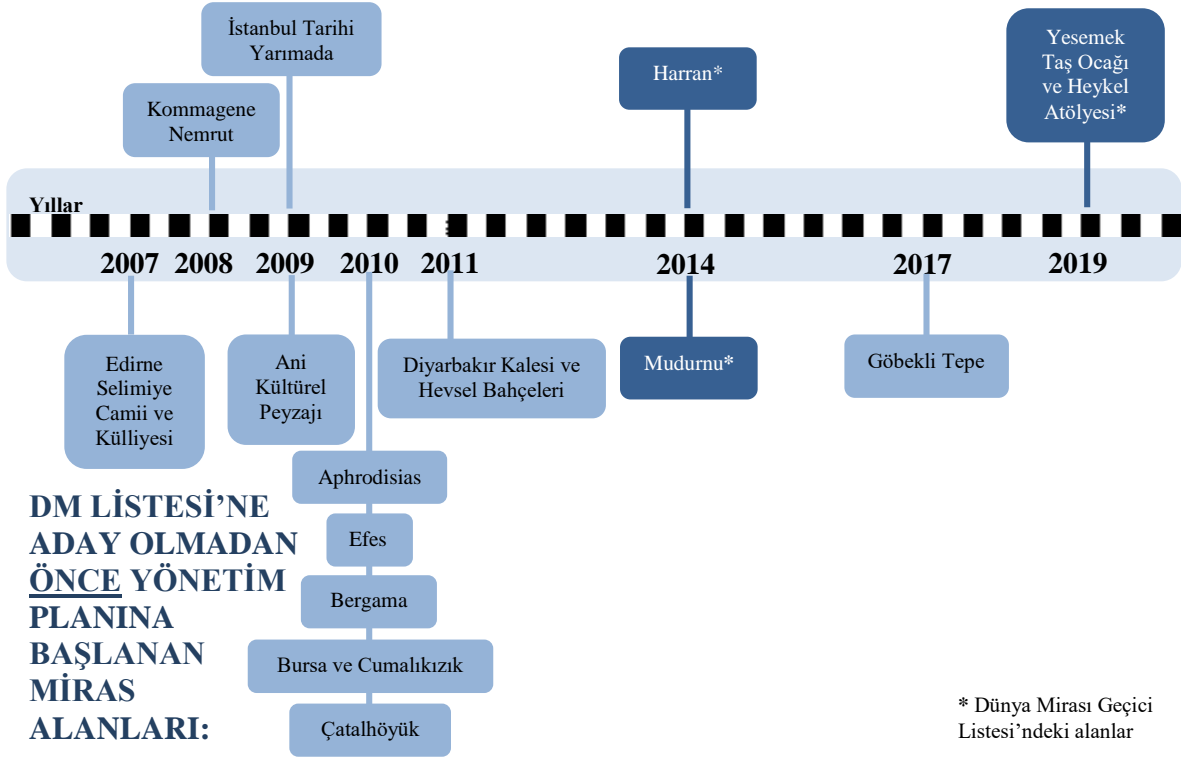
İstanbul Tarihi Yarımada

Kommagene Nemrut

Harran*

Yesemek Taş Ocağı ve Heykel Atölyesi*

Yıllar

2007 2008 2009 2010 2011 2014 2017 2019

Edirne Selimiye Camii ve Külliyesi

Ani Kültürel Peyzajı

Diyarbakır Kalesi ve Hevsel Bahçeleri

Mudurnu*

Göbekli Tepe

Aphrodisias

Efes

Bergama

Bursa ve Cumalıkızık

Çatalhöyük

DM LİSTESİ'NE ADAY OLMADAN ÖNCE YÖNETİM PLANINA BAŞLANAN MİRAS ALANLARI:

* Dünya Mirası Geçici Listesi'ndeki alanlar